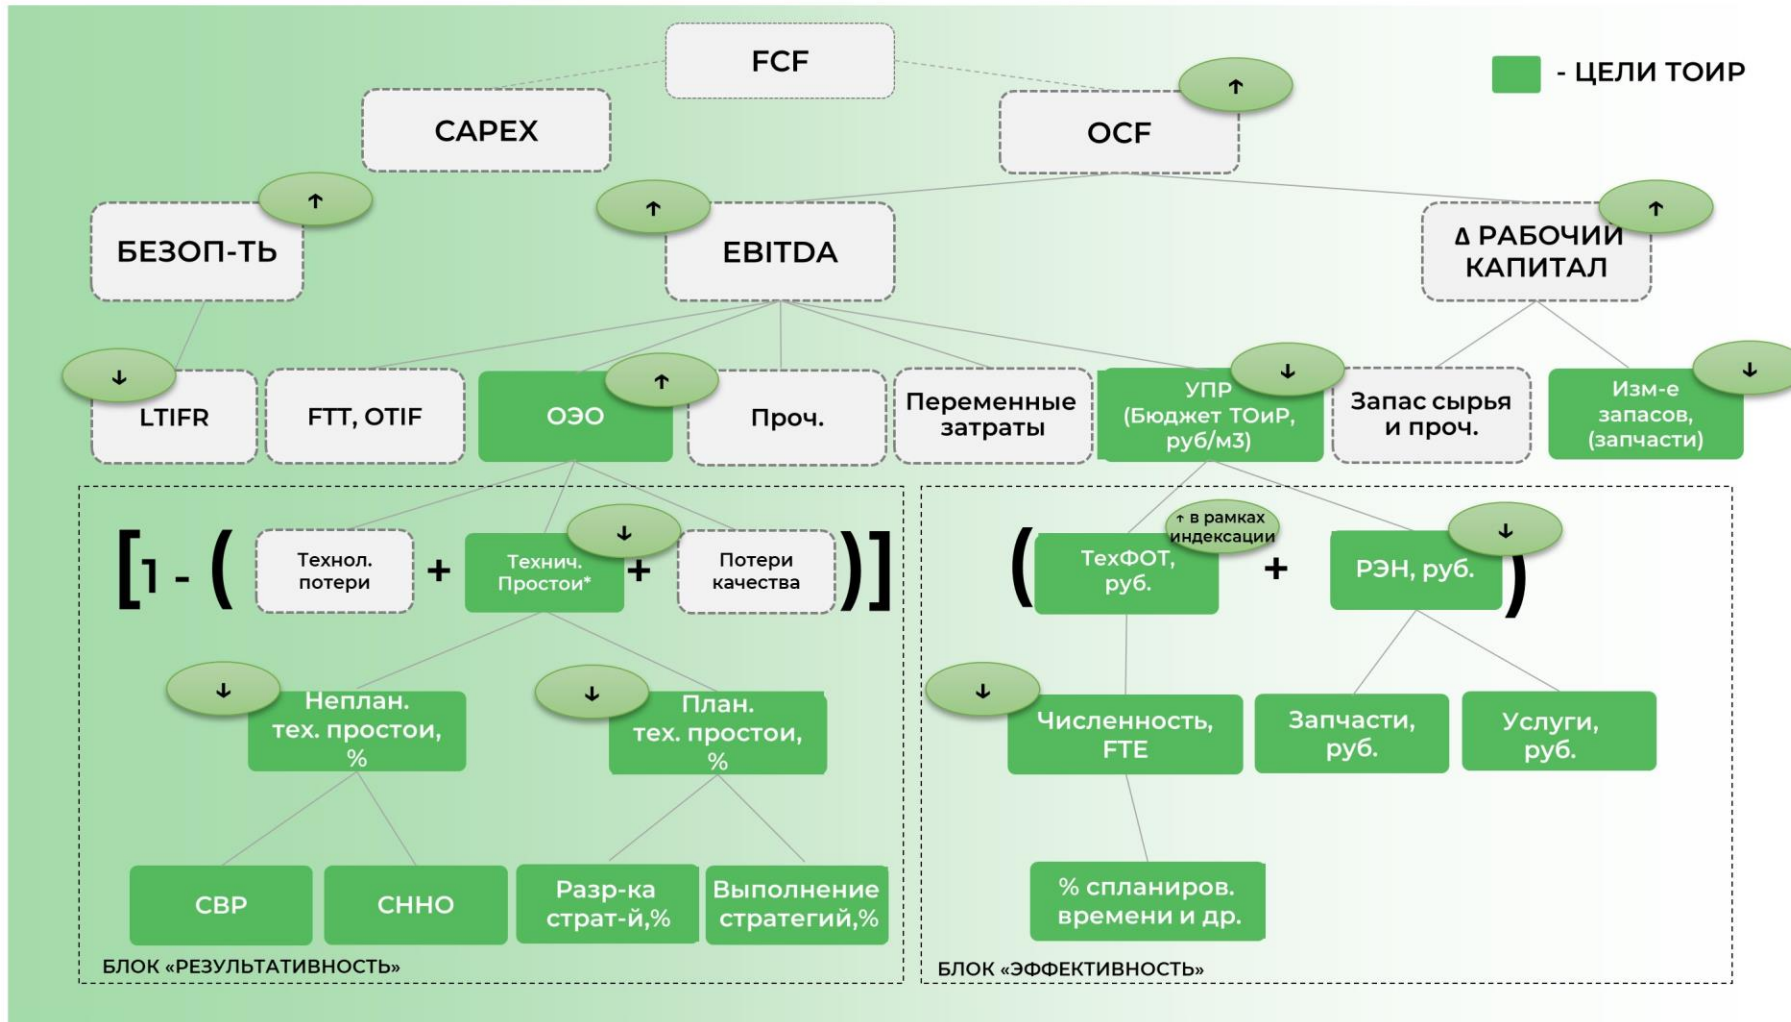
FCF

- ЦЕЛИ ТОИР

CAPEX

↑
OCF

↑
БЕЗОП-ТЬ

↑
EBITDA

↑
Δ РАБОЧИЙ КАПИТАЛ

↓
LTIFR

FTT, OTIF

ОЭО
↑

Проч.

Переменные затраты

↓
УПР (Бюджет ТОиР, руб/м3)

Запас сырья и проч.

↓
Изм-е запасов, (запчасти)

[1 - ( Технол. потери + Технич. Простои* ↓ + Потери качества )]

( ТехФОТ, руб. ↑ в рамках индексации + РЭН, руб. ↓ )

↓
Неплан. тех. простои, %

↓
План. тех. простои, %

↓
Численность, FTE

Запчасти, руб.

Услуги, руб.

СВР

СННО

Разр-ка страт-й,%

Выполнение стратегий,%

% спланиров. времени и др.

БЛОК «РЕЗУЛЬТАТИВНОСТЬ»

БЛОК «ЭФФЕКТИВНОСТЬ»